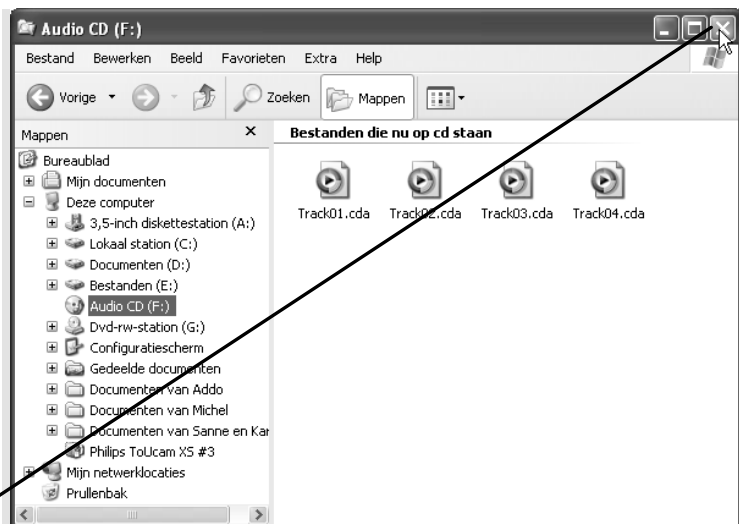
Audio CD (F:)

Bestand Bewerken Beeld Favorieten Extra Help

Vorige Zoeken Mappen

Mappen ×

Bureaublad
Mijn documenten
Deze computer
3,5-inch diskettestation (A:)
Lokaal station (C:)
Documenten (D:)
Bestanden (E:)
Audio CD (F:)
Dvd-rw-station (G:)
Configuratiescherm
Gedeelde documenten
Documenten van Addo
Documenten van Michel
Documenten van Sanne en Kar
Philips ToUcam XS #3
Mijn netwerklocaties
Prullenbak

Bestanden die nu op cd staan

Track01.cda Track02.cda Track03.cda Track04.cda